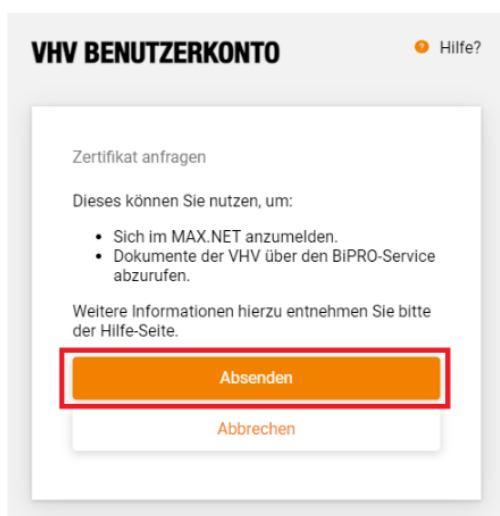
VHV BENUTZERKONTO

? Hilfe?

Zertifikat anfragen

Dieses können Sie nutzen, um:

- Sich im MAX.NET anzumelden.
- Dokumente der VHV über den BiPRO-Service abzurufen.

Weitere Informationen hierzu entnehmen Sie bitte der Hilfe-Seite.

Absenden

Abbrechen